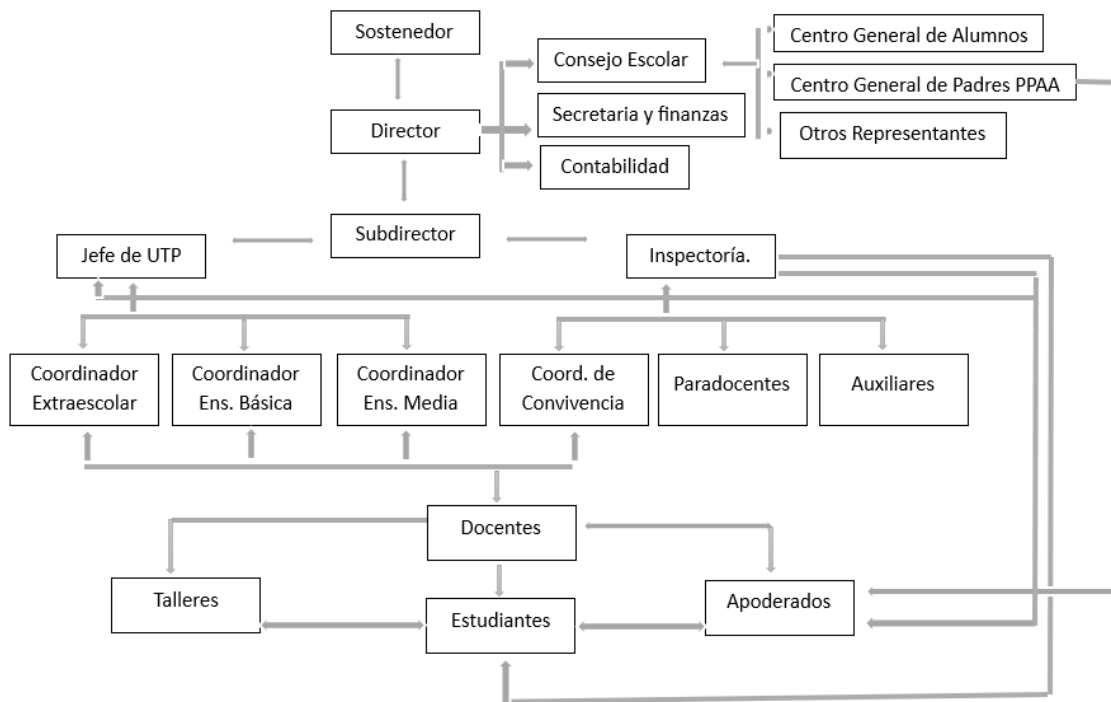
Sostenedor

Director

Consejo Escolar

Secretaria y finanzas

Contabilidad

Centro General de Alumnos

Centro General de Padres PPAA

Otros Representantes

Subdirector

Jefe de UTP

Inspectoría.

Coordinador Extraescolar

Coordinador Ens. Básica

Coordinador Ens. Media

Coord. de Convivencia

Paradocentes

Auxiliares

Docentes

Talleres

Estudiantes

Apoderados